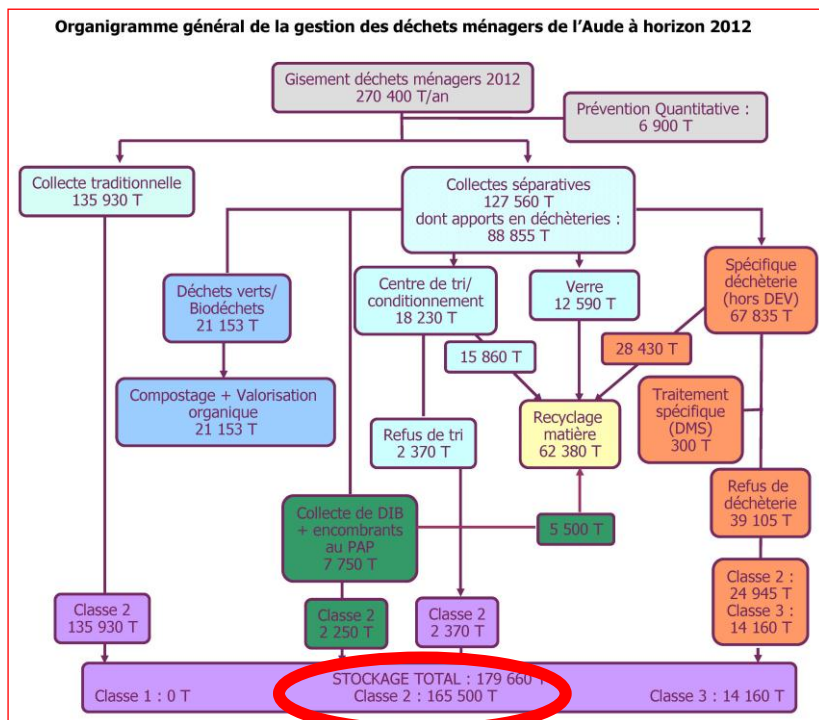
Organigramme général de la gestion des déchets ménagers de l'Aude à horizon 2012

Gisement déchets ménagers 2012
270 400 T/an

Prévention Quantitative :
6 900 T

Collecte traditionnelle
135 930 T

Collectes séparatives
127 560 T
dont apports en déchèteries :
88 855 T

Déchets verts/
Biodéchets
21 153 T

Centre de tri/
conditionnement
18 230 T

Verre
12 590 T

Spécifique
déchèterie
(hors DEV)
67 835 T

15 860 T

28 430 T

Compostage + Valorisation
organique
21 153 T

Refus de tri
2 370 T

Recyclage
matière
62 380 T

Traitement
spécifique
(DMS)
300 T

Refus de
déchèterie
39 105 T

Collecte de DIB
+ encombrants
au PAP
7 750 T

5 500 T

Classe 2
135 930 T

Classe 2
2 250 T

Classe 2
2 370 T

Classe 2 :
24 945 T
Classe 3 :
14 160 T

STOCKAGE TOTAL : 179 660 T
Classe 1 : 0 T
Classe 2 : 165 500 T
Classe 3 : 14 160 T